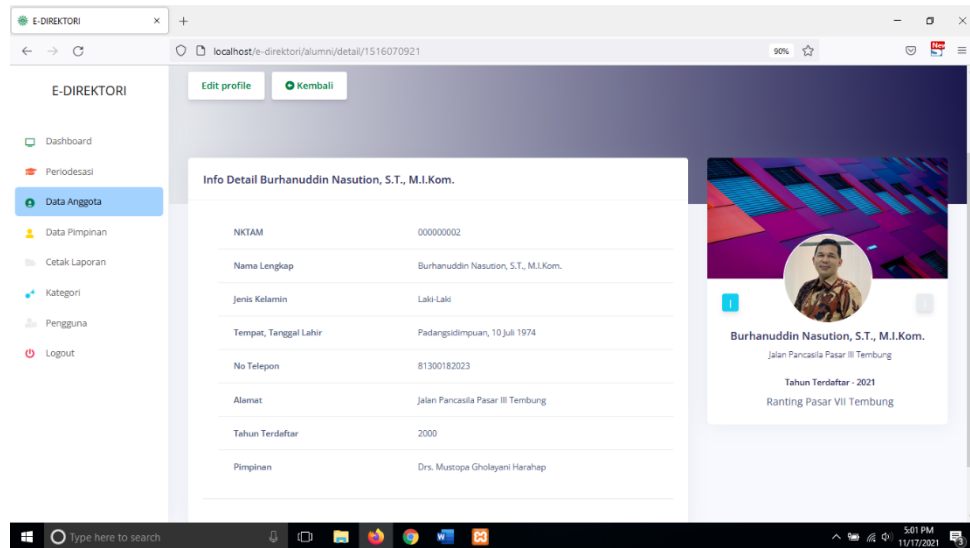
E-DIREKTORI ×
+
localhost/e-direktori/alumni/detail/1516070921
90%

E-DIREKTORI

Dashboard
Periodesasi
Data Anggota
Data Pimpinan
Cetak Laporan
Kategori
Pengguna
Logout

Edit profile
Kembali

Info Detail Burhanuddin Nasution, S.T., M.I.Kom.

| NKTAM | 000000002 |
|---|---|
| Nama Lengkap | Burhanuddin Nasution, S.T., M.I.Kom. |
| Jenis Kelamin | Laki-Laki |
| Tempat, Tanggal Lahir | Padangsidimpuan, 10 Juli 1974 |
| No Telepon | 81300182023 |
| Alamat | Jalan Pancasila Pasar III Tembung |
| Tahun Terdaftar | 2000 |
| Pimpinan | Drs. Mustopa Gholayani Harahap |

Burhanuddin Nasution, S.T., M.I.Kom.
Jalan Pancasila Pasar III Tembung
Tahun Terdaftar - 2021
Ranting Pasar VII Tembung

Type here to search
5:01 PM
11/17/2021